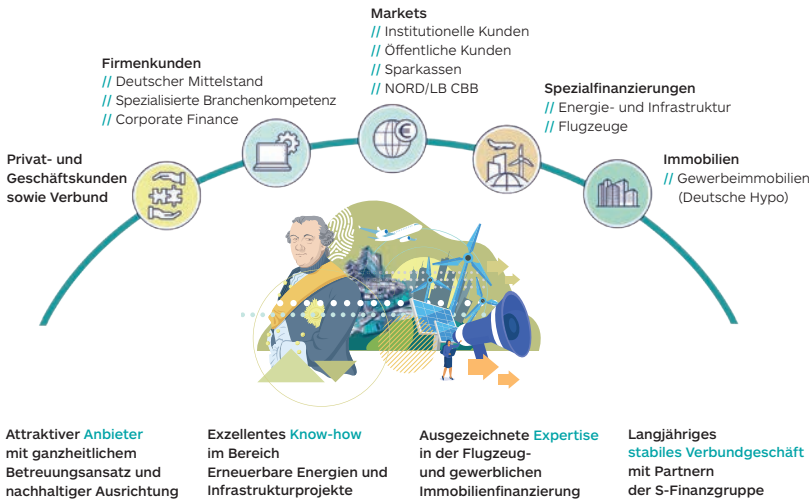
Markets
// Institutionelle Kunden
// Öffentliche Kunden
// Sparkassen
// NORD/LB CBB

Firmenkunden
// Deutscher Mittelstand
// Spezialisierte Branchenkompetenz
// Corporate Finance

Spezialfinanzierungen
// Energie- und Infrastruktur
// Flugzeuge

Privat- und Geschäftskunden sowie Verbund

Immobilien
// Gewerbeimmobilien (Deutsche Hypo)

Attraktiver Anbieter mit ganzheitlichem Betreuungsansatz und nachhaltiger Ausrichtung

Exzellentes Know-how im Bereich Erneuerbare Energien und Infrastrukturprojekte

Ausgezeichnete Expertise in der Flugzeug- und gewerblichen Immobilienfinanzierung

Langjähriges stabiles Verbundgeschäft mit Partnern der S-Finanzgruppe